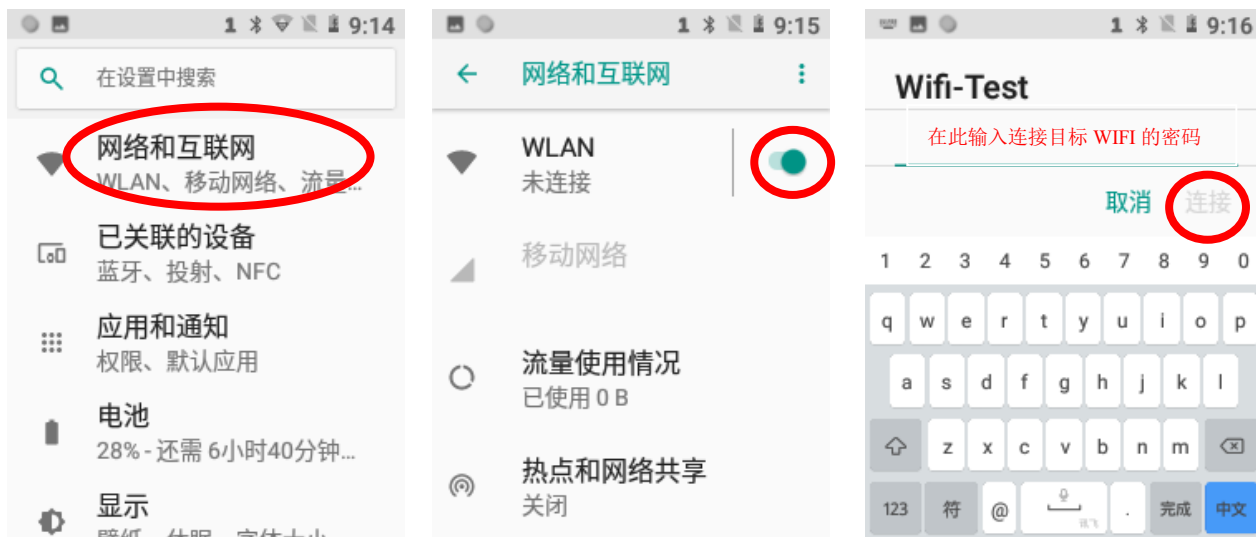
1 9:14

在设置中搜索

网络和互联网
WLAN、移动网络、流量...

已关联的设备
蓝牙、投射、NFC

应用和通知
权限、默认应用

电池
28% - 还需 6小时40分钟...

显示
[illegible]

1 9:15

网络和互联网

WLAN
未连接

移动网络

流量使用情况
已使用 0 B

热点和网络共享
关闭

1 9:16

Wifi-Test

在此输入连接目标 WIFI 的密码

取消 连接

1 2 3 4 5 6 7 8 9 0

q w e r t y u i o p

a s d f g h j k l

z x c v b n m

123 符 @ , . 完成 中文